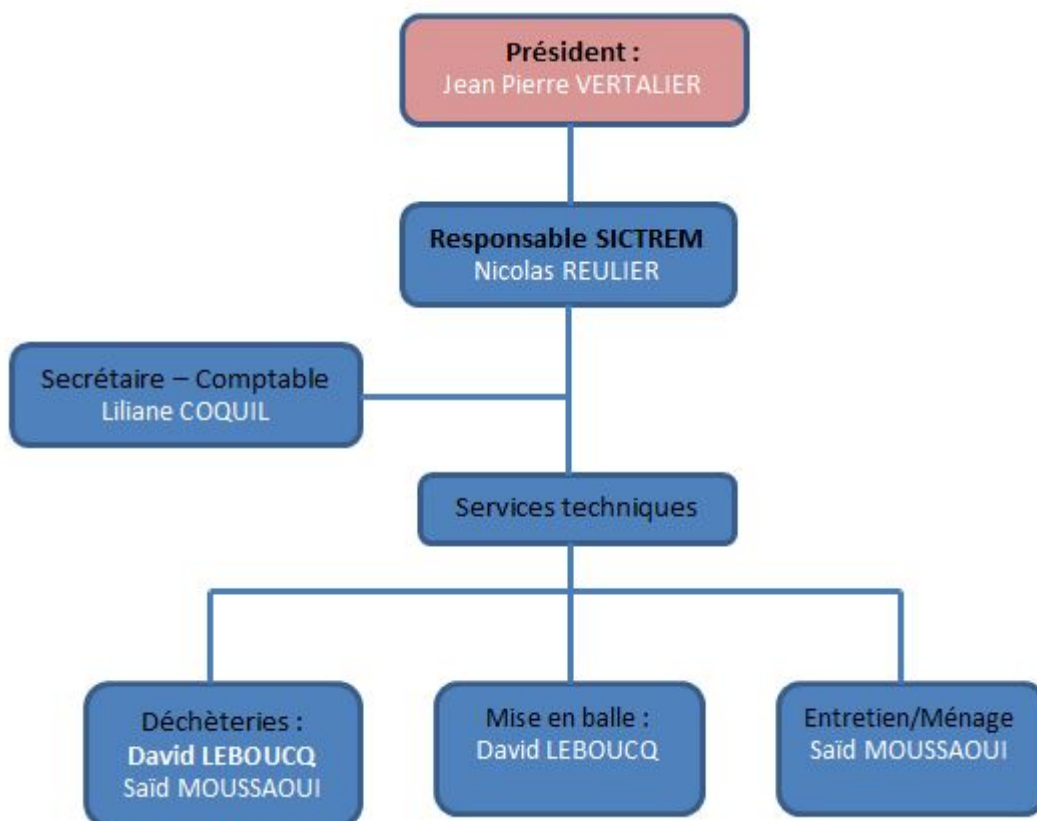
Président :
Jean Pierre VERTALIER

Responsable SICTREM
Nicolas REULIER

Secrétaire – Comptable
Liliane COQUIL

Services techniques

Déchèteries :
David LEBOUCQ
Saïd MOUSSAOUI

Mise en balle :
David LEBOUCQ

Entretien/Ménage
Saïd MOUSSAOUI